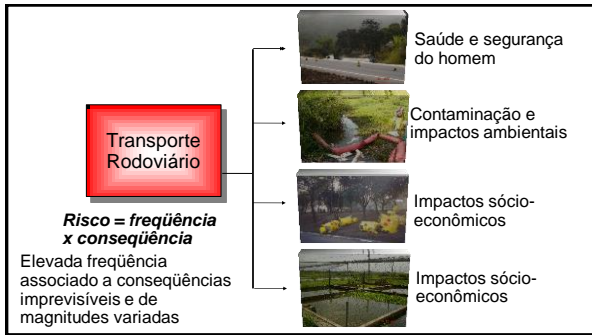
Transporte Rodoviário

Risco = freqüência x conseqüência

Elevada freqüência associado a conseqüências imprevisíveis e de magnitudes variadas

Saúde e segurança do homem

Contaminação e impactos ambientais

Impactos sócio-econômicos

Impactos sócio-econômicos